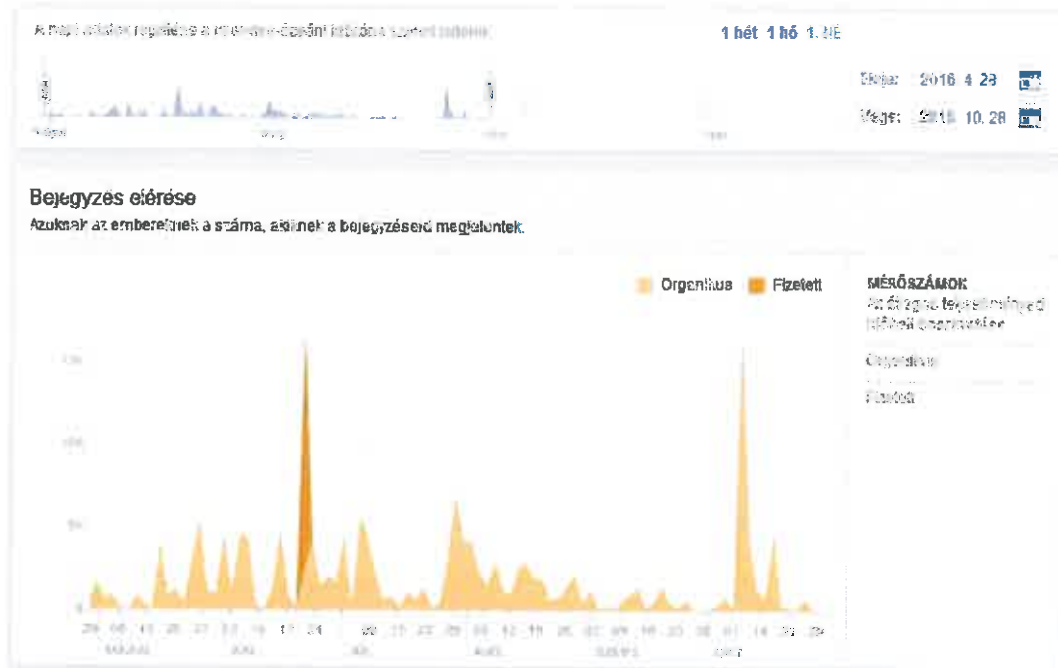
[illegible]

1 hét 1 hó 1. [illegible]

Kezdés: 2016. 4. 28

Vége: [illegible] 10. 28

Bejegyzés elérése
Azoknak az embereknek a száma, akiknek a bejegyzéseid megjelentek.

Organikus Fizetett

MÉRŐSZÁMOK
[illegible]

Organikus

Fizetett

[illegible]

0

28 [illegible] 24 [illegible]

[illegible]